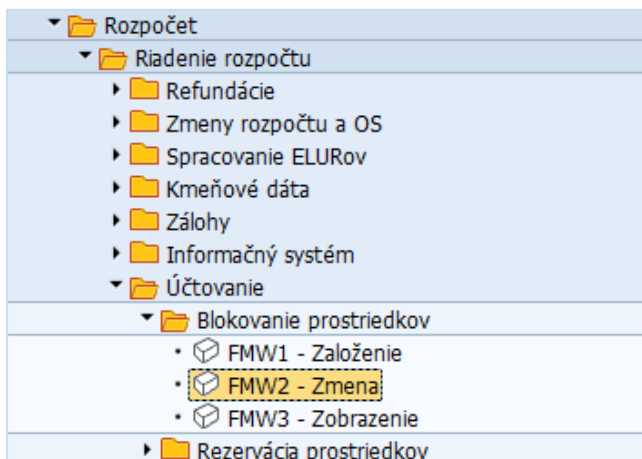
Rozpočet
Riadenie rozpočtu
Refundácie
Zmeny rozpočtu a OS
Spracovanie ELURov
Kmeňové dáta
Zálohy
Informačný systém
Účtovanie
Blokovanie prostriedkov
FMW1 - Založenie
FMW2 - Zmena
FMW3 - Zobrazenie
Rezervácia prostriedkov